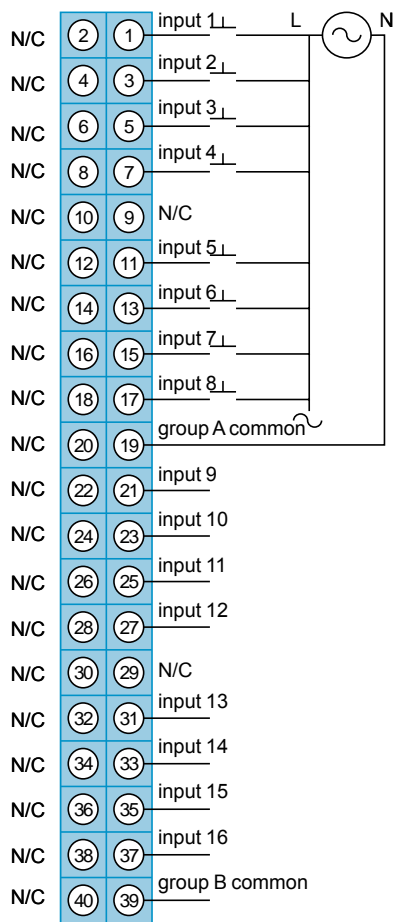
N/C 2 1 input 1 L N
N/C 4 3 input 2
N/C 6 5 input 3
N/C 8 7 input 4
N/C 10 9 N/C
N/C 12 11 input 5
N/C 14 13 input 6
N/C 16 15 input 7
N/C 18 17 input 8
N/C 20 19 group A common
N/C 22 21 input 9
N/C 24 23 input 10
N/C 26 25 input 11
N/C 28 27 input 12
N/C 30 29 N/C
N/C 32 31 input 13
N/C 34 33 input 14
N/C 36 35 input 15
N/C 38 37 input 16
N/C 40 39 group B common